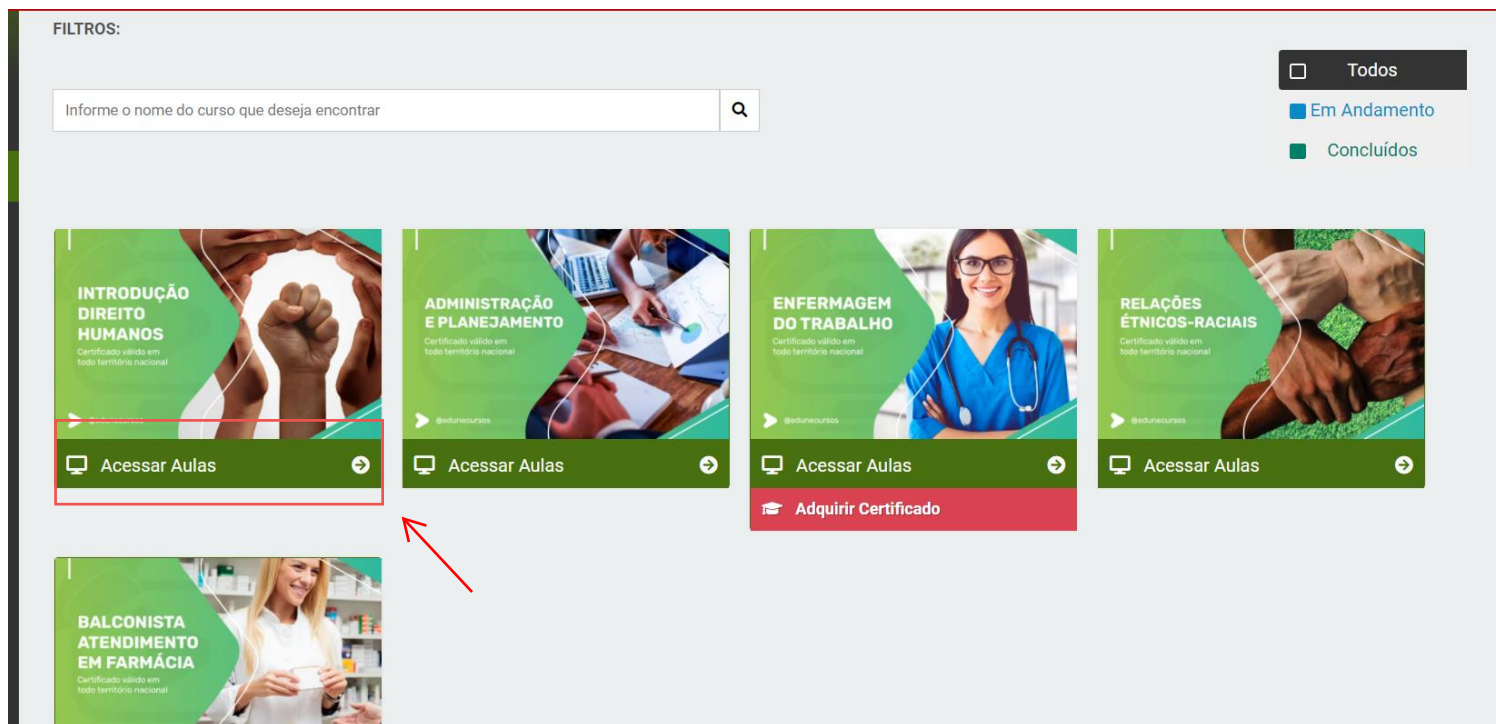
FILTROS:

Informe o nome do curso que deseja encontrar

Todos

Em Andamento

Concluídos

INTRODUÇÃO DIREITO HUMANOS
Certificado válido em todo território nacional
@edunecursos

Acessar Aulas

ADMINISTRAÇÃO E PLANEJAMENTO
Certificado válido em todo território nacional
@edunecursos

Acessar Aulas

ENFERMAGEM DO TRABALHO
Certificado válido em todo território nacional
@edunecursos

Acessar Aulas

Adquirir Certificado

RELAÇÕES ÉTNICOS-RACIAIS
Certificado válido em todo território nacional
@edunecursos

Acessar Aulas

BALCONISTA ATENDIMENTO EM FARMÁCIA
Certificado válido em todo território nacional